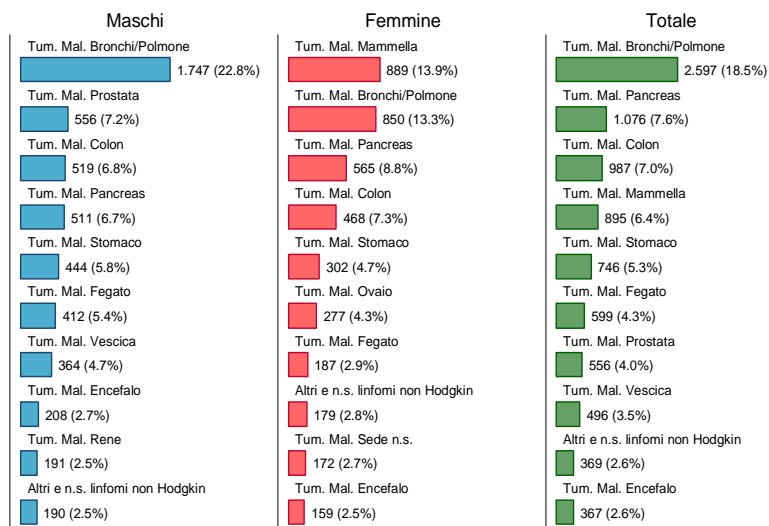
Maschi

Tum. Mal. Bronchi/Polmone
1.747 (22.8%)
Tum. Mal. Prostata
556 (7.2%)
Tum. Mal. Colon
519 (6.8%)
Tum. Mal. Pancreas
511 (6.7%)
Tum. Mal. Stomaco
444 (5.8%)
Tum. Mal. Fegato
412 (5.4%)
Tum. Mal. Vescica
364 (4.7%)
Tum. Mal. Encefalo
208 (2.7%)
Tum. Mal. Rene
191 (2.5%)
Altri e n.s. linfomi non Hodgkin
190 (2.5%)

Femmine

Tum. Mal. Mammella
889 (13.9%)
Tum. Mal. Bronchi/Polmone
850 (13.3%)
Tum. Mal. Pancreas
565 (8.8%)
Tum. Mal. Colon
468 (7.3%)
Tum. Mal. Stomaco
302 (4.7%)
Tum. Mal. Ovaio
277 (4.3%)
Tum. Mal. Fegato
187 (2.9%)
Altri e n.s. linfomi non Hodgkin
179 (2.8%)
Tum. Mal. Sede n.s.
172 (2.7%)
Tum. Mal. Encefalo
159 (2.5%)

Totale

Tum. Mal. Bronchi/Polmone
2.597 (18.5%)
Tum. Mal. Pancreas
1.076 (7.6%)
Tum. Mal. Colon
987 (7.0%)
Tum. Mal. Mammella
895 (6.4%)
Tum. Mal. Stomaco
746 (5.3%)
Tum. Mal. Fegato
599 (4.3%)
Tum. Mal. Prostata
556 (4.0%)
Tum. Mal. Vescica
496 (3.5%)
Altri e n.s. linfomi non Hodgkin
369 (2.6%)
Tum. Mal. Encefalo
367 (2.6%)